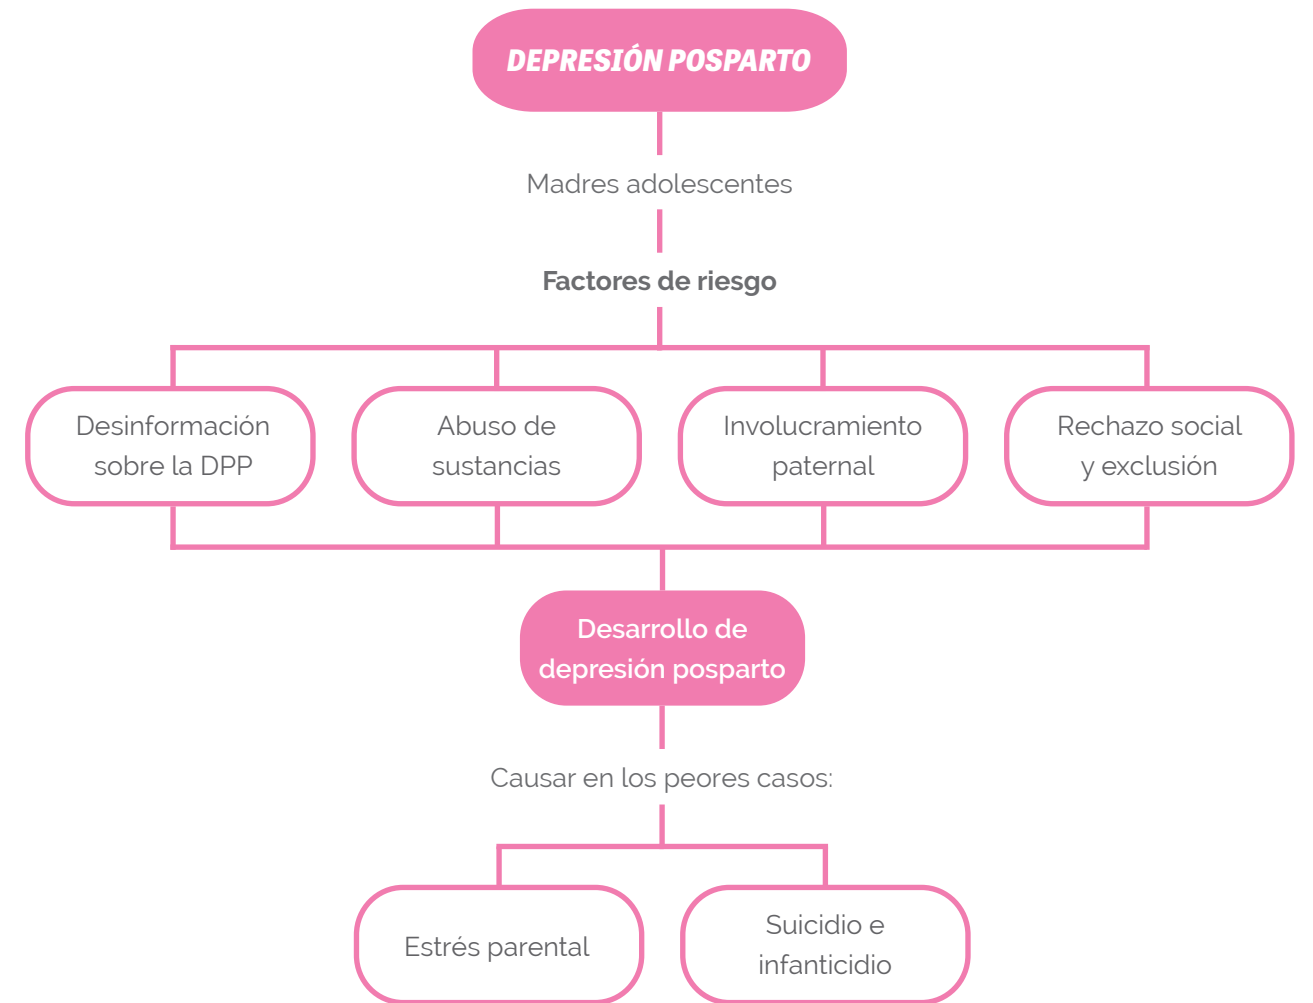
DEPRESIÓN POSPARTO

Madres adolescentes

Factores de riesgo

Desinformación sobre la DPP

Abuso de sustancias

Involucramiento paternal

Rechazo social y exclusión

Desarrollo de depresión posparto

Causar en los peores casos:

Estrés parental

Suicidio e infanticidio